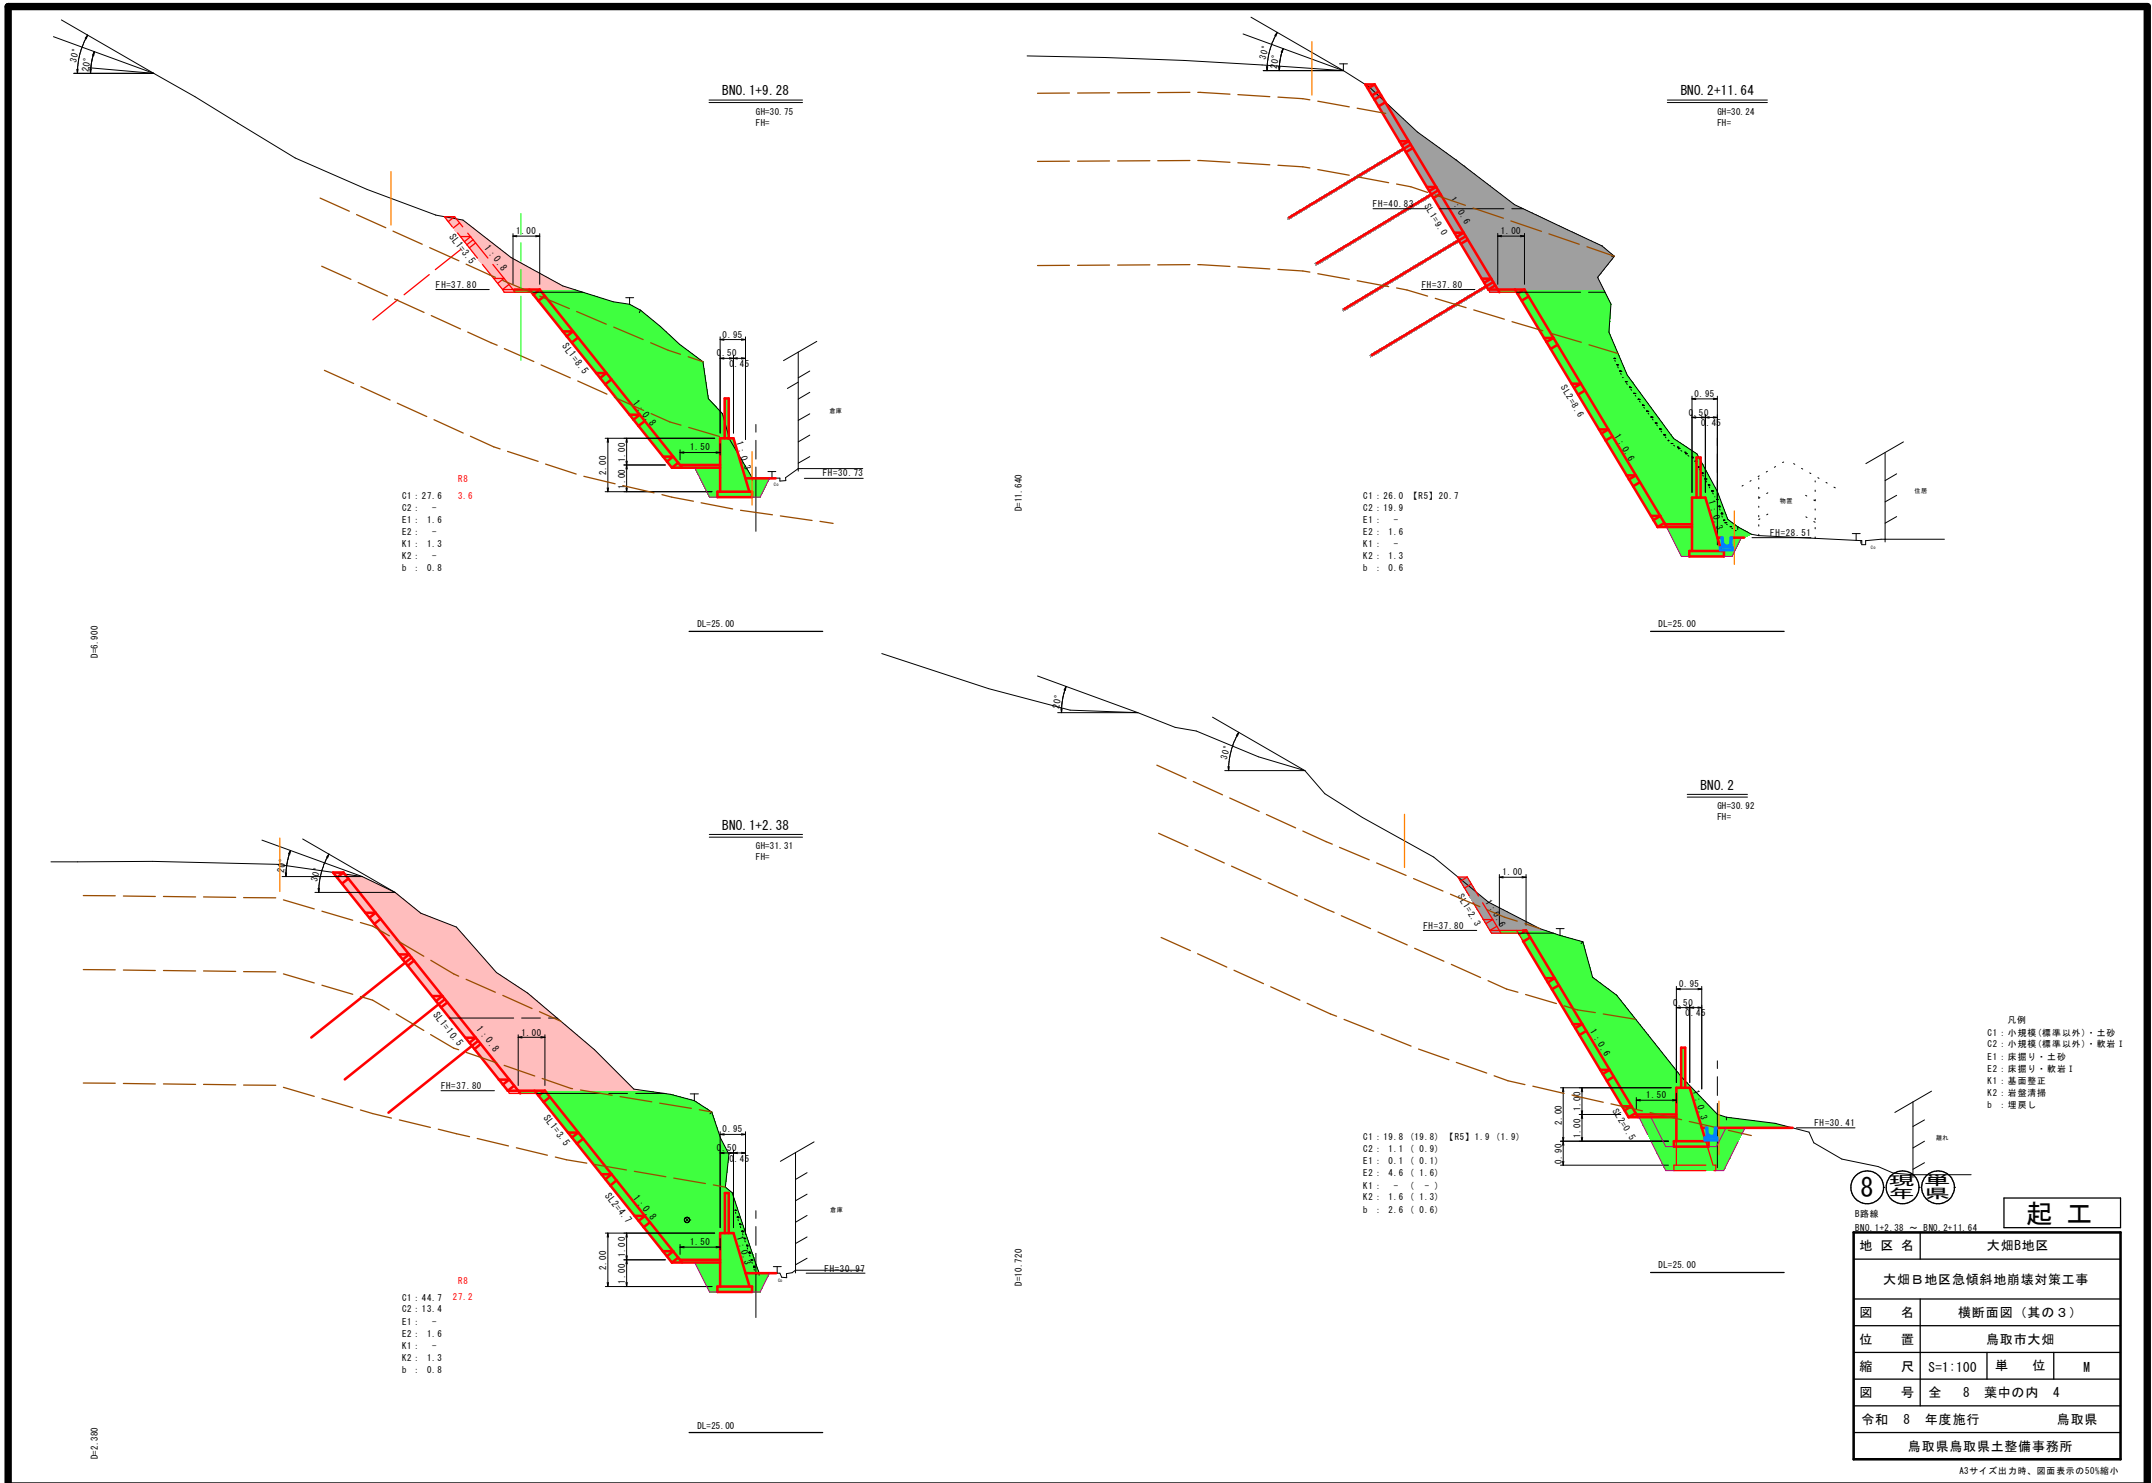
30°
20°
BNO.1+9.28
GH=30.75
FH=
SL1=3.5
1:0.8
1.00
FH=37.80
SL1=8.5
1:0.8
0.95
0.50
0.45
1.50
2.00
1.00
1.00
倉庫
FH=30.73
R8
C1:27.6 3.6
C2: -
E1: 1.6
E2: -
K1: 1.3
K2: -
b : 0.8
DL=25.00
D=6.900

30°
20°
BNO.2+11.64
GH=30.24
FH=
FH=40.83
SL1=9.0
1:0.6
1.00
FH=37.80
SL2=8.6
1:0.6
0.95
0.50
0.45
物置
住居
FH=28.51
C1:26.0 【R5】20.7
C2:19.9
E1: -
E2: 1.6
K1: -
K2: 1.3
b : 0.6
DL=25.00
D=11.640

30°
30°
BNO.2
GH=30.92
FH=
1.00
SL1=2.3
1:0.6
FH=37.80
1:0.6
0.95
0.50
0.45
1.50
2.00
1.00
1.00
0.90
SL2=0.5
FH=30.41
畑れ
C1:19.8 (19.8) 【R5】1.9 (1.9)
C2: 1.1 (0.9)
E1: 0.1 (0.1)
E2: 4.6 (1.6)
K1: - ( - )
K2: 1.6 (1.3)
b : 2.6 (0.6)
DL=25.00
D=10.720

BNO.1+2.38
GH=31.31
FH=
30°
SL1=10.5
1:0.8
1.00
FH=37.80
SL1=3.5
SL2=4.7
1:0.8
0.95
0.50
0.45
1.50
2.00
1.00
1.00
倉庫
FH=30.97
R8
C1:44.7 27.2
C2:13.4
E1: -
E2: 1.6
K1: -
K2: 1.3
b : 0.8
DL=25.00
D=2.380

凡例
C1:小規模(標準以外)・土砂
C2:小規模(標準以外)・軟岩I
E1:床掘り・土砂
E2:床掘り・軟岩I
K1:基面整正
K2:岩盤清掃
b :埋戻し

8 単 県
B路線
BNO.1+2.38 ~ BNO.2+11.64
起 工

| 地区名 | 大畑B地区 | | |
|---|---|---|---|
| 大畑B地区急傾斜地崩壊対策工事 | | | |
| 図 名 | 横断面図(其の3) | | |
| 位 置 | 鳥取市大畑 | | |
| 縮 尺 | S=1:100 | 単 位 | M |
| 図 号 | 全 8 葉中の内 4 | | |
| 令和 8 年度施行 | | | 鳥取県 |
| 鳥取県鳥取県土整備事務所 | | | |

A3サイズ出力時、図面表示の50%縮小